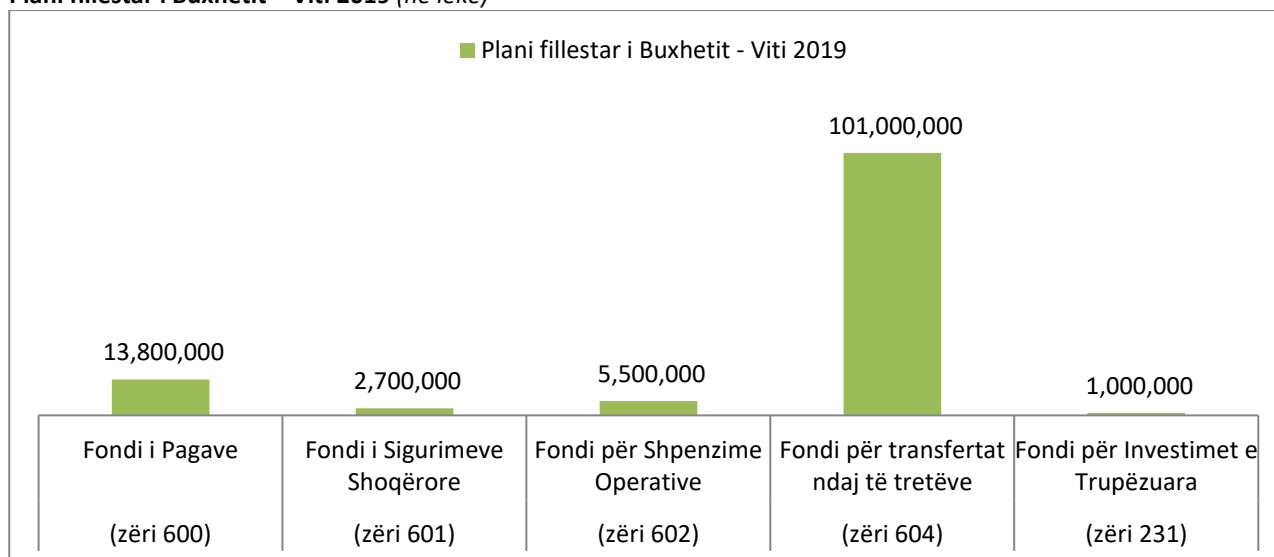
Plani fillestar i Buxhetit – Viti 2019 (në lekë)

Plani fillestar i Buxhetit - Viti 2019

13,800,000
2,700,000
5,500,000
101,000,000
1,000,000

Fondi i Pagave (zëri 600)
Fondi i Sigurimeve Shoqërore (zëri 601)
Fondi për Shpenzime Operative (zëri 602)
Fondi për transfertat ndaj të tretëve (zëri 604)
Fondi për Investimet e Trupëzuara (zëri 231)